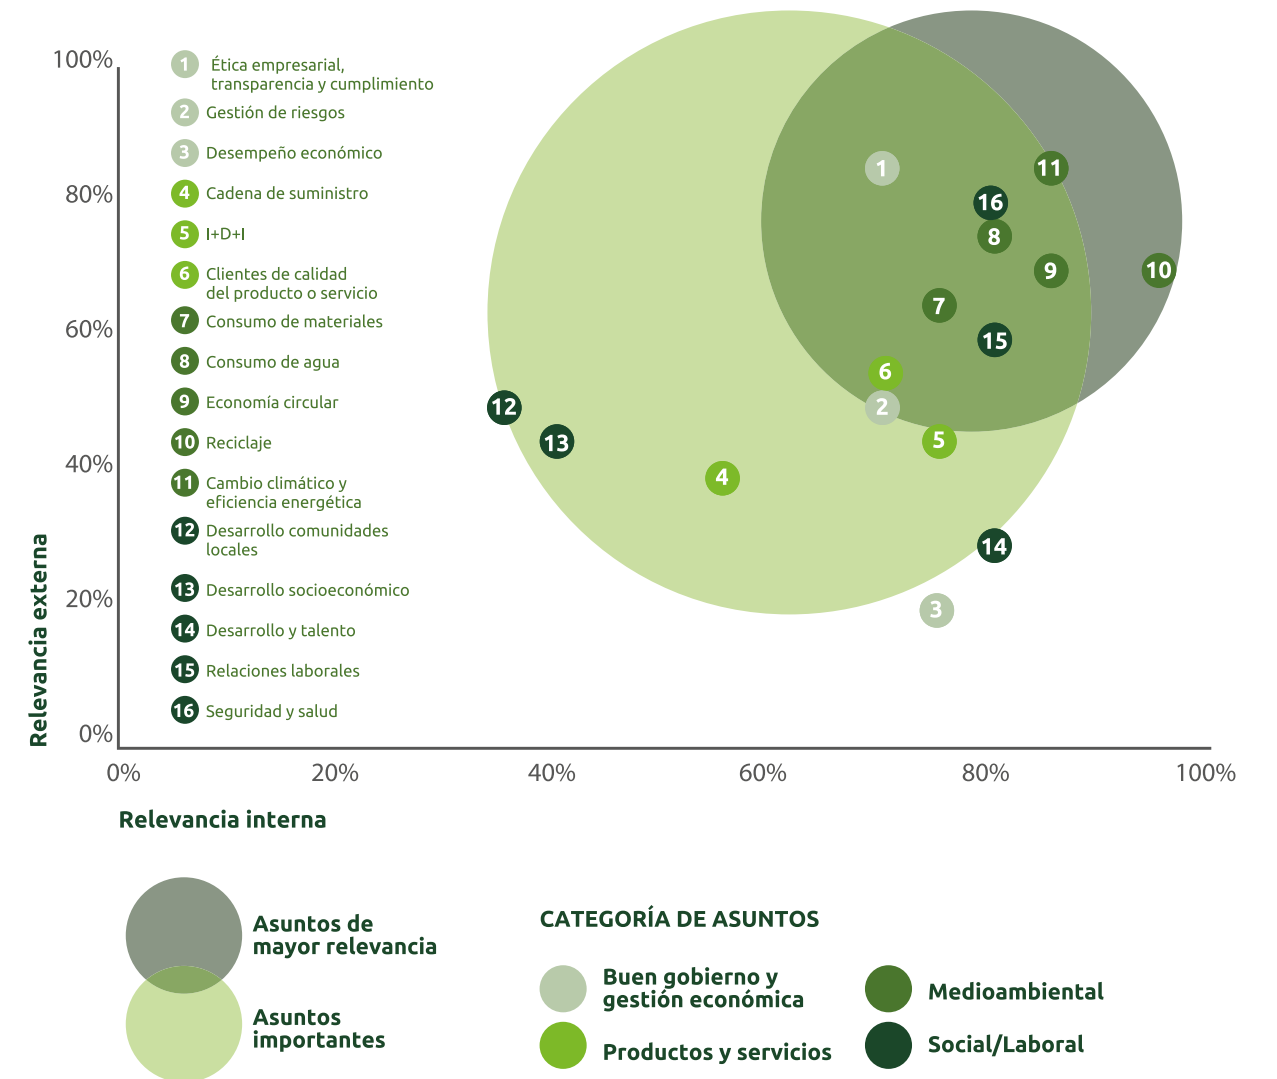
100%
80%
60%
40%
20%
0%

Relevancia externa

1 Ética empresarial, transparencia y cumplimiento
2 Gestión de riesgos
3 Desempeño económico
4 Cadena de suministro
5 I+D+I
6 Clientes de calidad del producto o servicio
7 Consumo de materiales
8 Consumo de agua
9 Economía circular
10 Reciclaje
11 Cambio climático y eficiencia energética
12 Desarrollo comunidades locales
13 Desarrollo socioeconómico
14 Desarrollo y talento
15 Relaciones laborales
16 Seguridad y salud

1
11
16
8
9
10
7
15
6
2
5
12
13
4
14
3

0%
20%
40%
60%
80%
100%

Relevancia interna

Asuntos de mayor relevancia
Asuntos importantes

CATEGORÍA DE ASUNTOS
Buen gobierno y gestión económica
Medioambiental
Productos y servicios
Social/Laboral